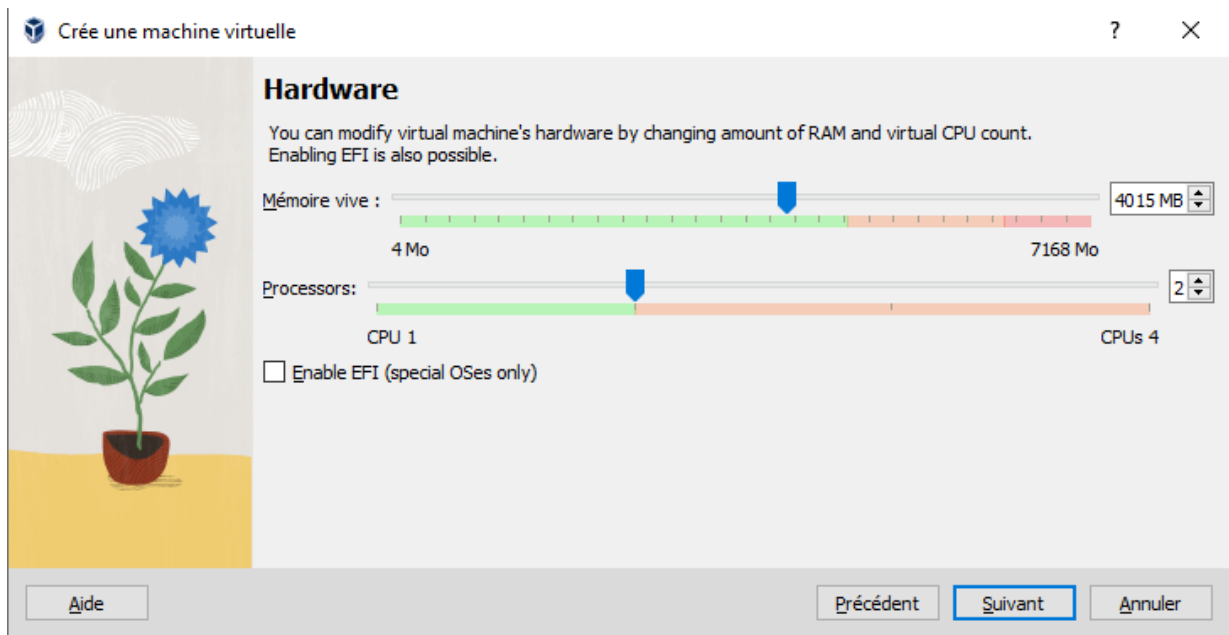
Crée une machine virtuelle

?

Hardware

You can modify virtual machine's hardware by changing amount of RAM and virtual CPU count. Enabling EFI is also possible.

Mémoire vive :

4015 MB

4 Mo

7168 Mo

Processors:

2

CPU 1

CPUs 4

Enable EFI (special OSes only)

Aide

Précédent

Suivant

Annuler